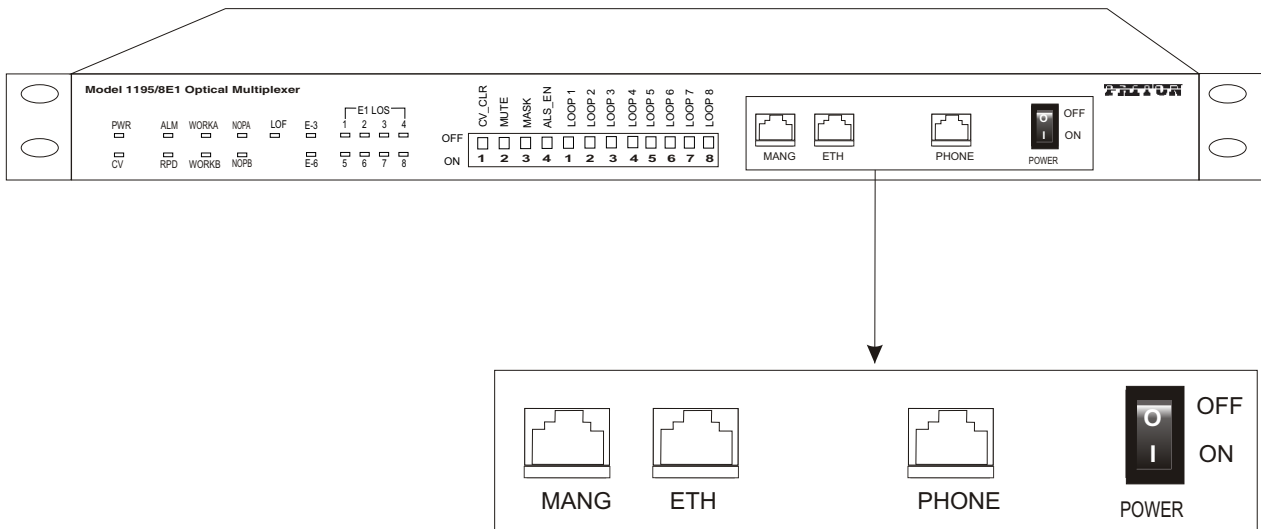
Model 1195/8E1 Optical Multiplexer

PWR
CV
ALM
RPD
WORKA
WORKB
NOPA
NOPB
LOF
E-3
E-6
E1 LOS
1 2 3 4
5 6 7 8

CV_CLR MUTE MASK ALS_EN LOOP 1 LOOP 2 LOOP 3 LOOP 4 LOOP 5 LOOP 6 LOOP 7 LOOP 8
OFF
ON 1 2 3 4 1 2 3 4 5 6 7 8

MANG ETH PHONE
O OFF
I ON
POWER

PATTON

MANG ETH PHONE
O OFF
I ON
POWER